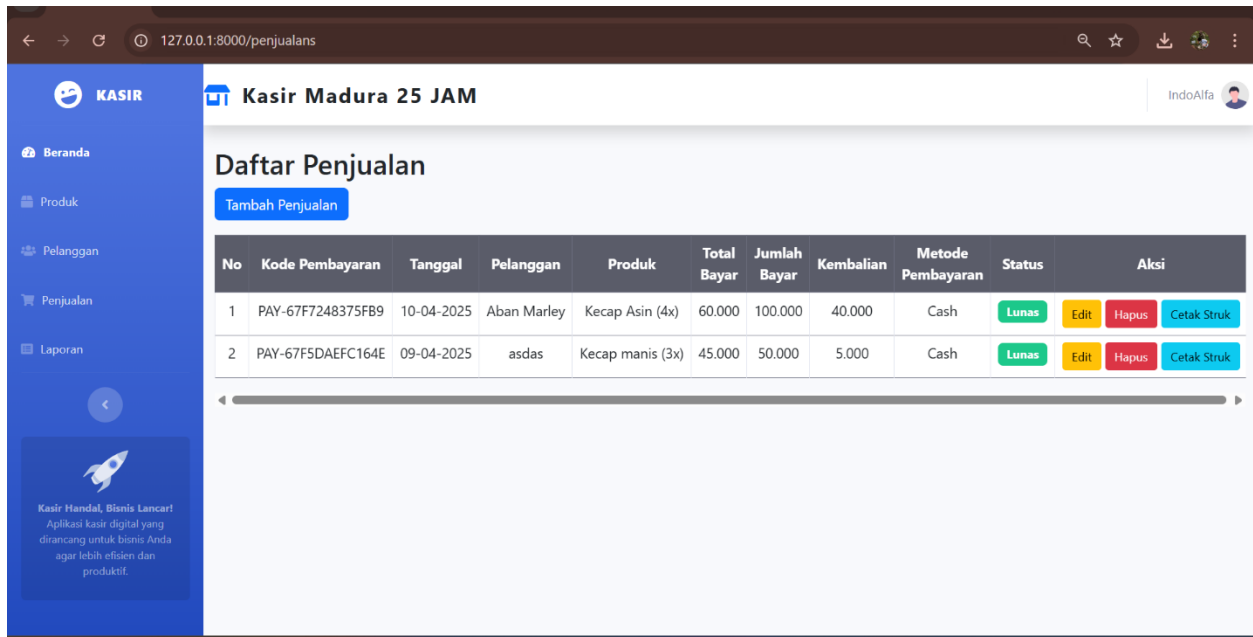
127.0.0.1:8000/penjualans

KASIR

Kasir Madura 25 JAM

IndoAlfa

Beranda

Produk

Pelanggan

Penjualan

Laporan

Kasir Handal, Bisnis Lancar!
Aplikasi kasir digital yang dirancang untuk bisnis Anda agar lebih efisien dan produktif.

Daftar Penjualan

Tambah Penjualan

| No | Kode Pembayaran | Tanggal | Pelanggan | Produk | Total Bayar | Jumlah Bayar | Kembalian | Metode Pembayaran | Status | Aksi |
|---|---|---|---|---|---|---|---|---|---|---|
| 1 | PAY-67F7248375FB9 | 10-04-2025 | Aban Marley | Kecap Asin (4x) | 60.000 | 100.000 | 40.000 | Cash | Lunas | Edit Hapus Cetak Struk |
| 2 | PAY-67F5DAEFC164E | 09-04-2025 | asdas | Kecap manis (3x) | 45.000 | 50.000 | 5.000 | Cash | Lunas | Edit Hapus Cetak Struk |